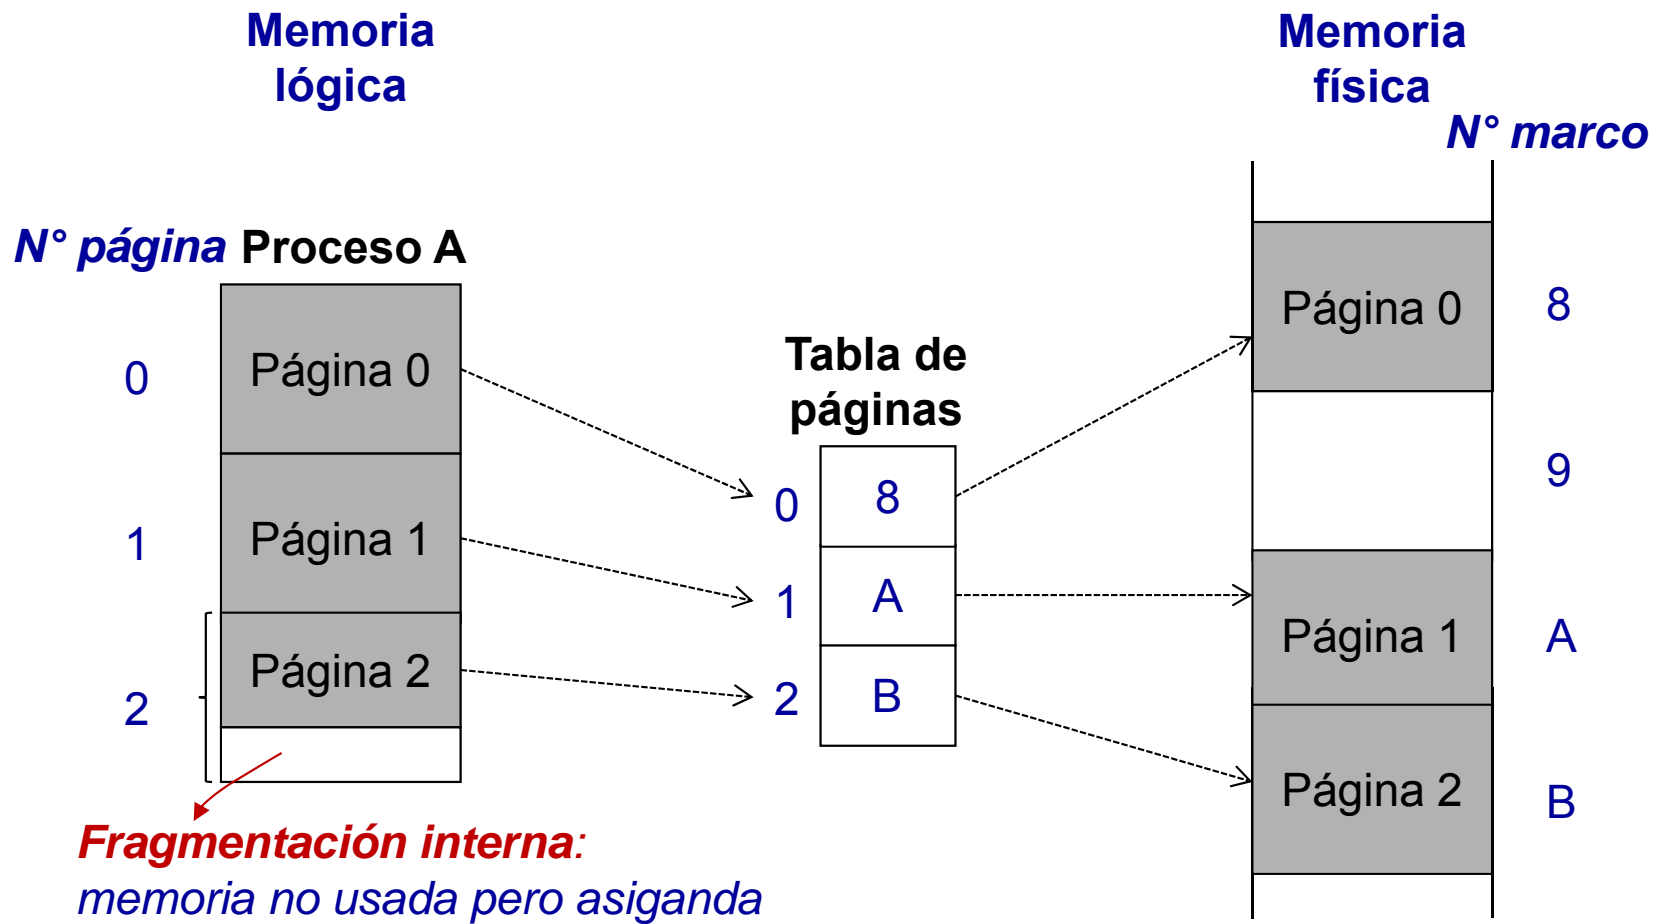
Memoria lógica

Memoria física

N° marco

N° página Proceso A

0 Página 0

1 Página 1

2 Página 2

Tabla de páginas

| | |
|---|---|
| 0 | 8 |
| 1 | A |
| 2 | B |

Página 0 8

9

Página 1 A

Página 2 B

Fragmentación interna: memoria no usada pero asiganda